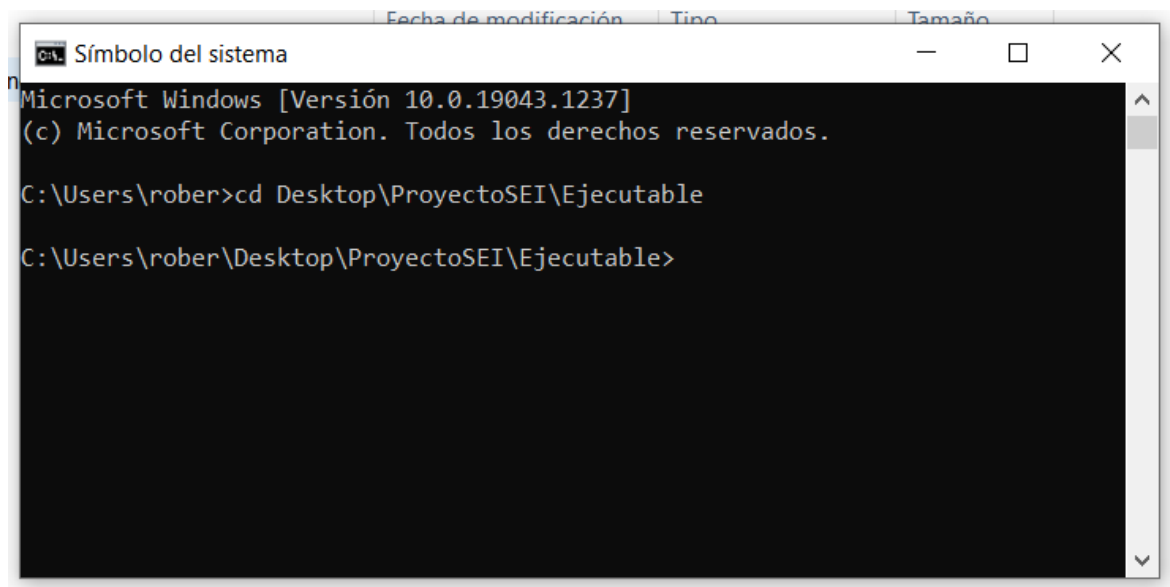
Fecha de modificación Tipo Tamaño

Símbolo del sistema

Microsoft Windows [Versión 10.0.19043.1237]
(c) Microsoft Corporation. Todos los derechos reservados.

C:\Users\rober>cd Desktop\ProyectoSEI\Ejecutable

C:\Users\rober\Desktop\ProyectoSEI\Ejecutable>